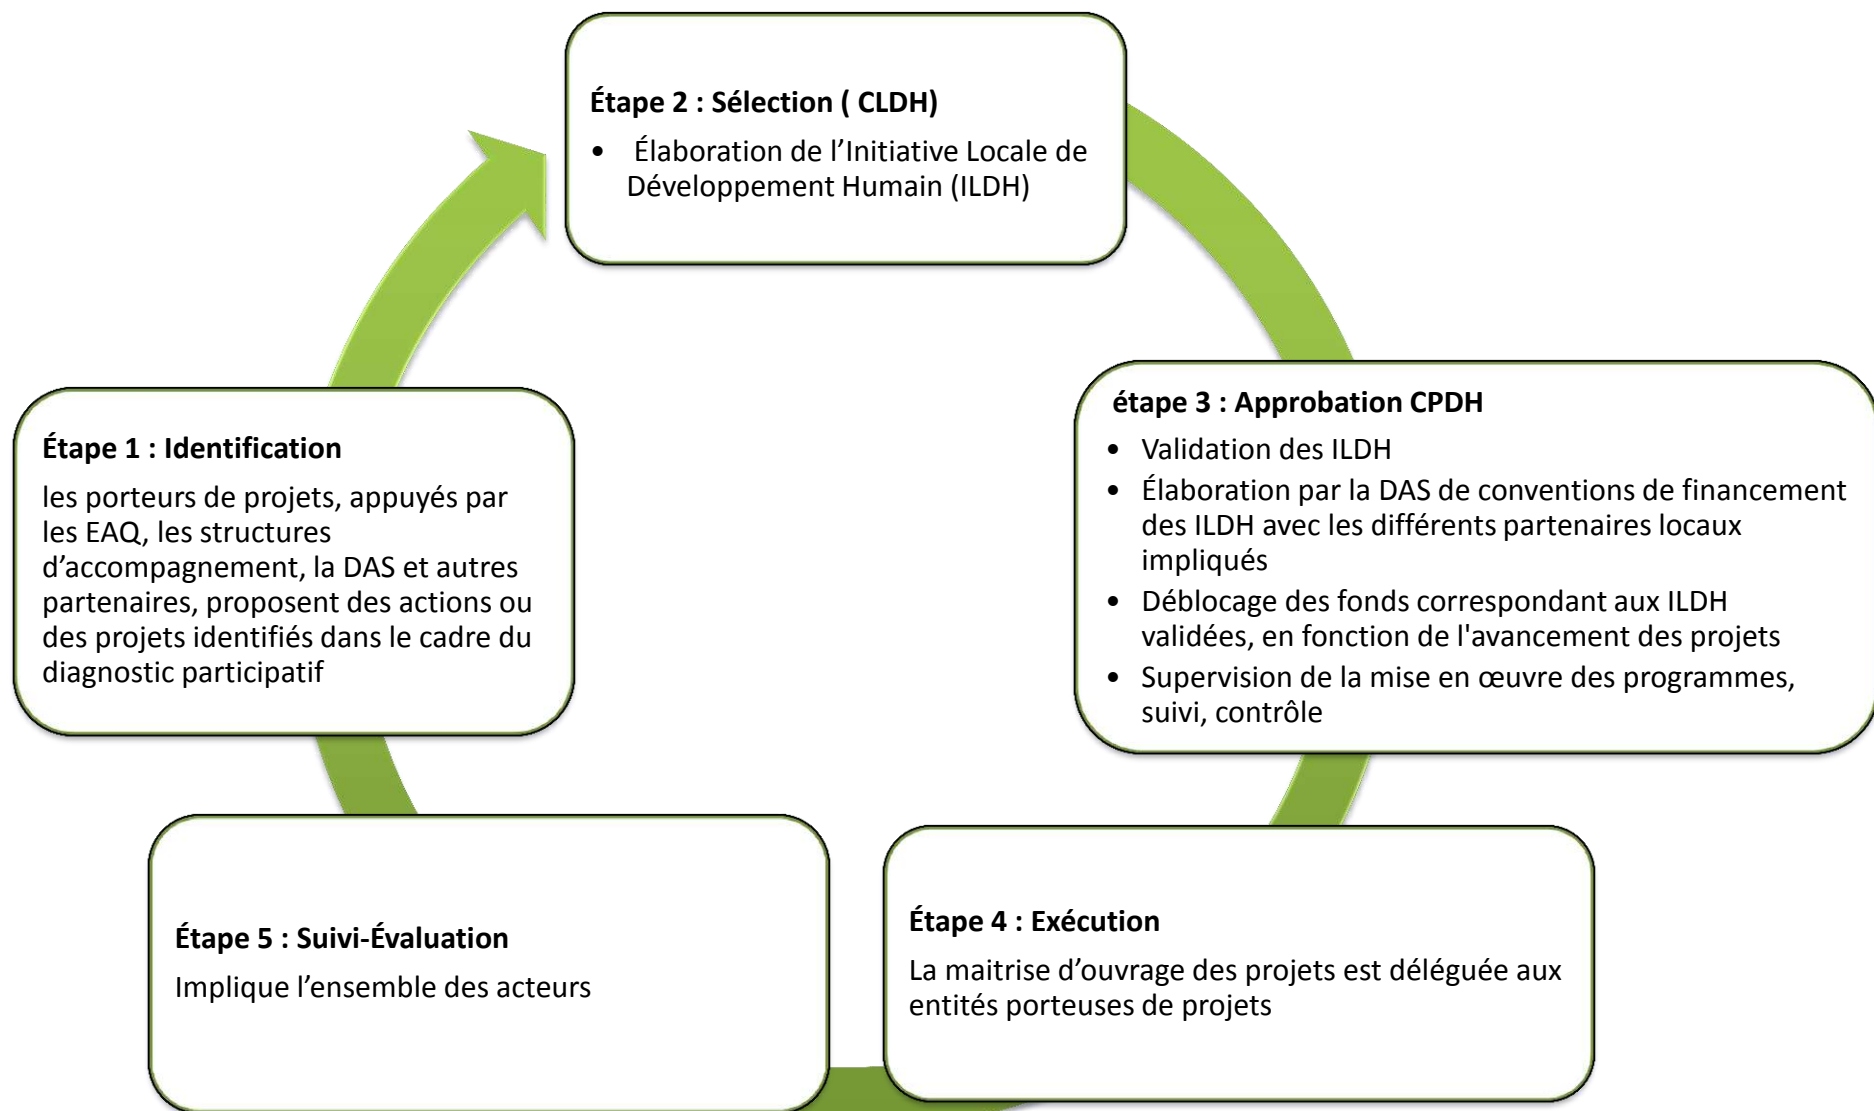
**Étape 1 : Identification**

les porteurs de projets, appuyés par les EAQ, les structures d'accompagnement, la DAS et autres partenaires, proposent des actions ou des projets identifiés dans le cadre du diagnostic participatif

**Étape 2 : Sélection ( CLDH)**

- Élaboration de l'Initiative Locale de Développement Humain (ILDH)

**étape 3 : Approbation CPDH**

- Validation des ILDH
- Élaboration par la DAS de conventions de financement des ILDH avec les différents partenaires locaux impliqués
- Déblocage des fonds correspondant aux ILDH validées, en fonction de l'avancement des projets
- Supervision de la mise en œuvre des programmes, suivi, contrôle

**Étape 4 : Exécution**

La maitrise d'ouvrage des projets est déléguée aux entités porteuses de projets

**Étape 5 : Suivi-Évaluation**

Implique l'ensemble des acteurs